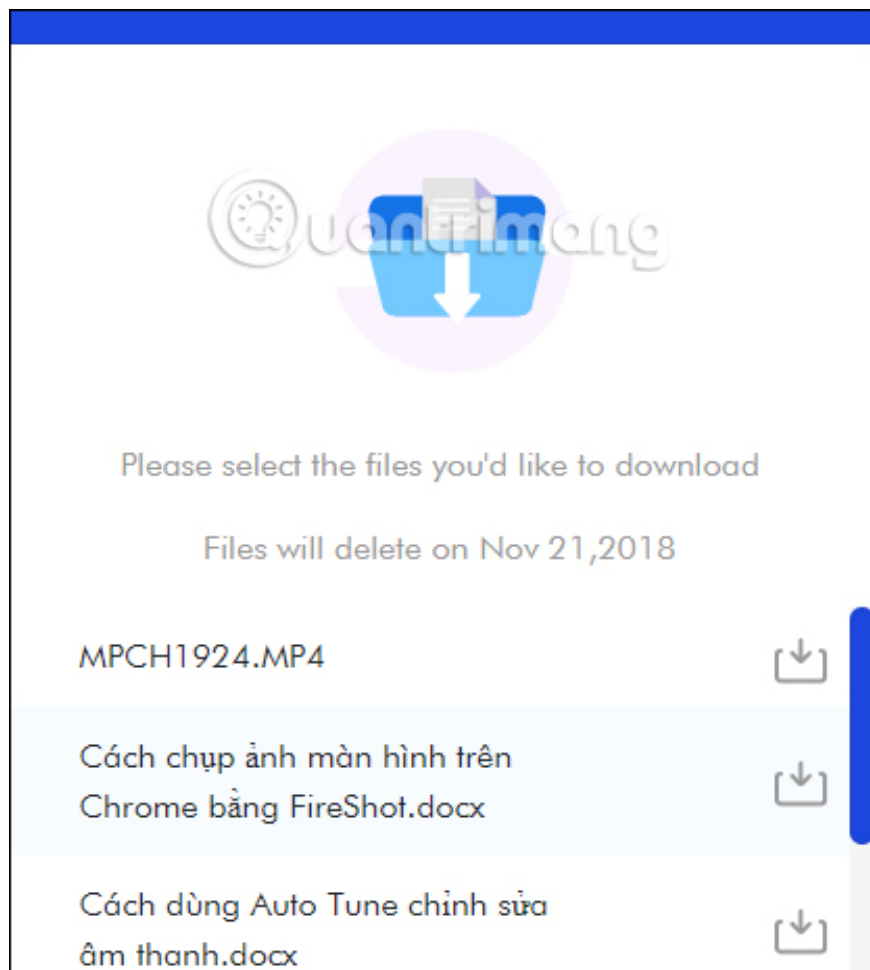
Quantrimang

Please select the files you'd like to download

Files will delete on Nov 21,2018

MPCH1924.MP4

Cách chụp ảnh màn hình trên Chrome bằng FireShot.docx

Cách dùng Auto Tune chỉnh sửa âm thanh.docx